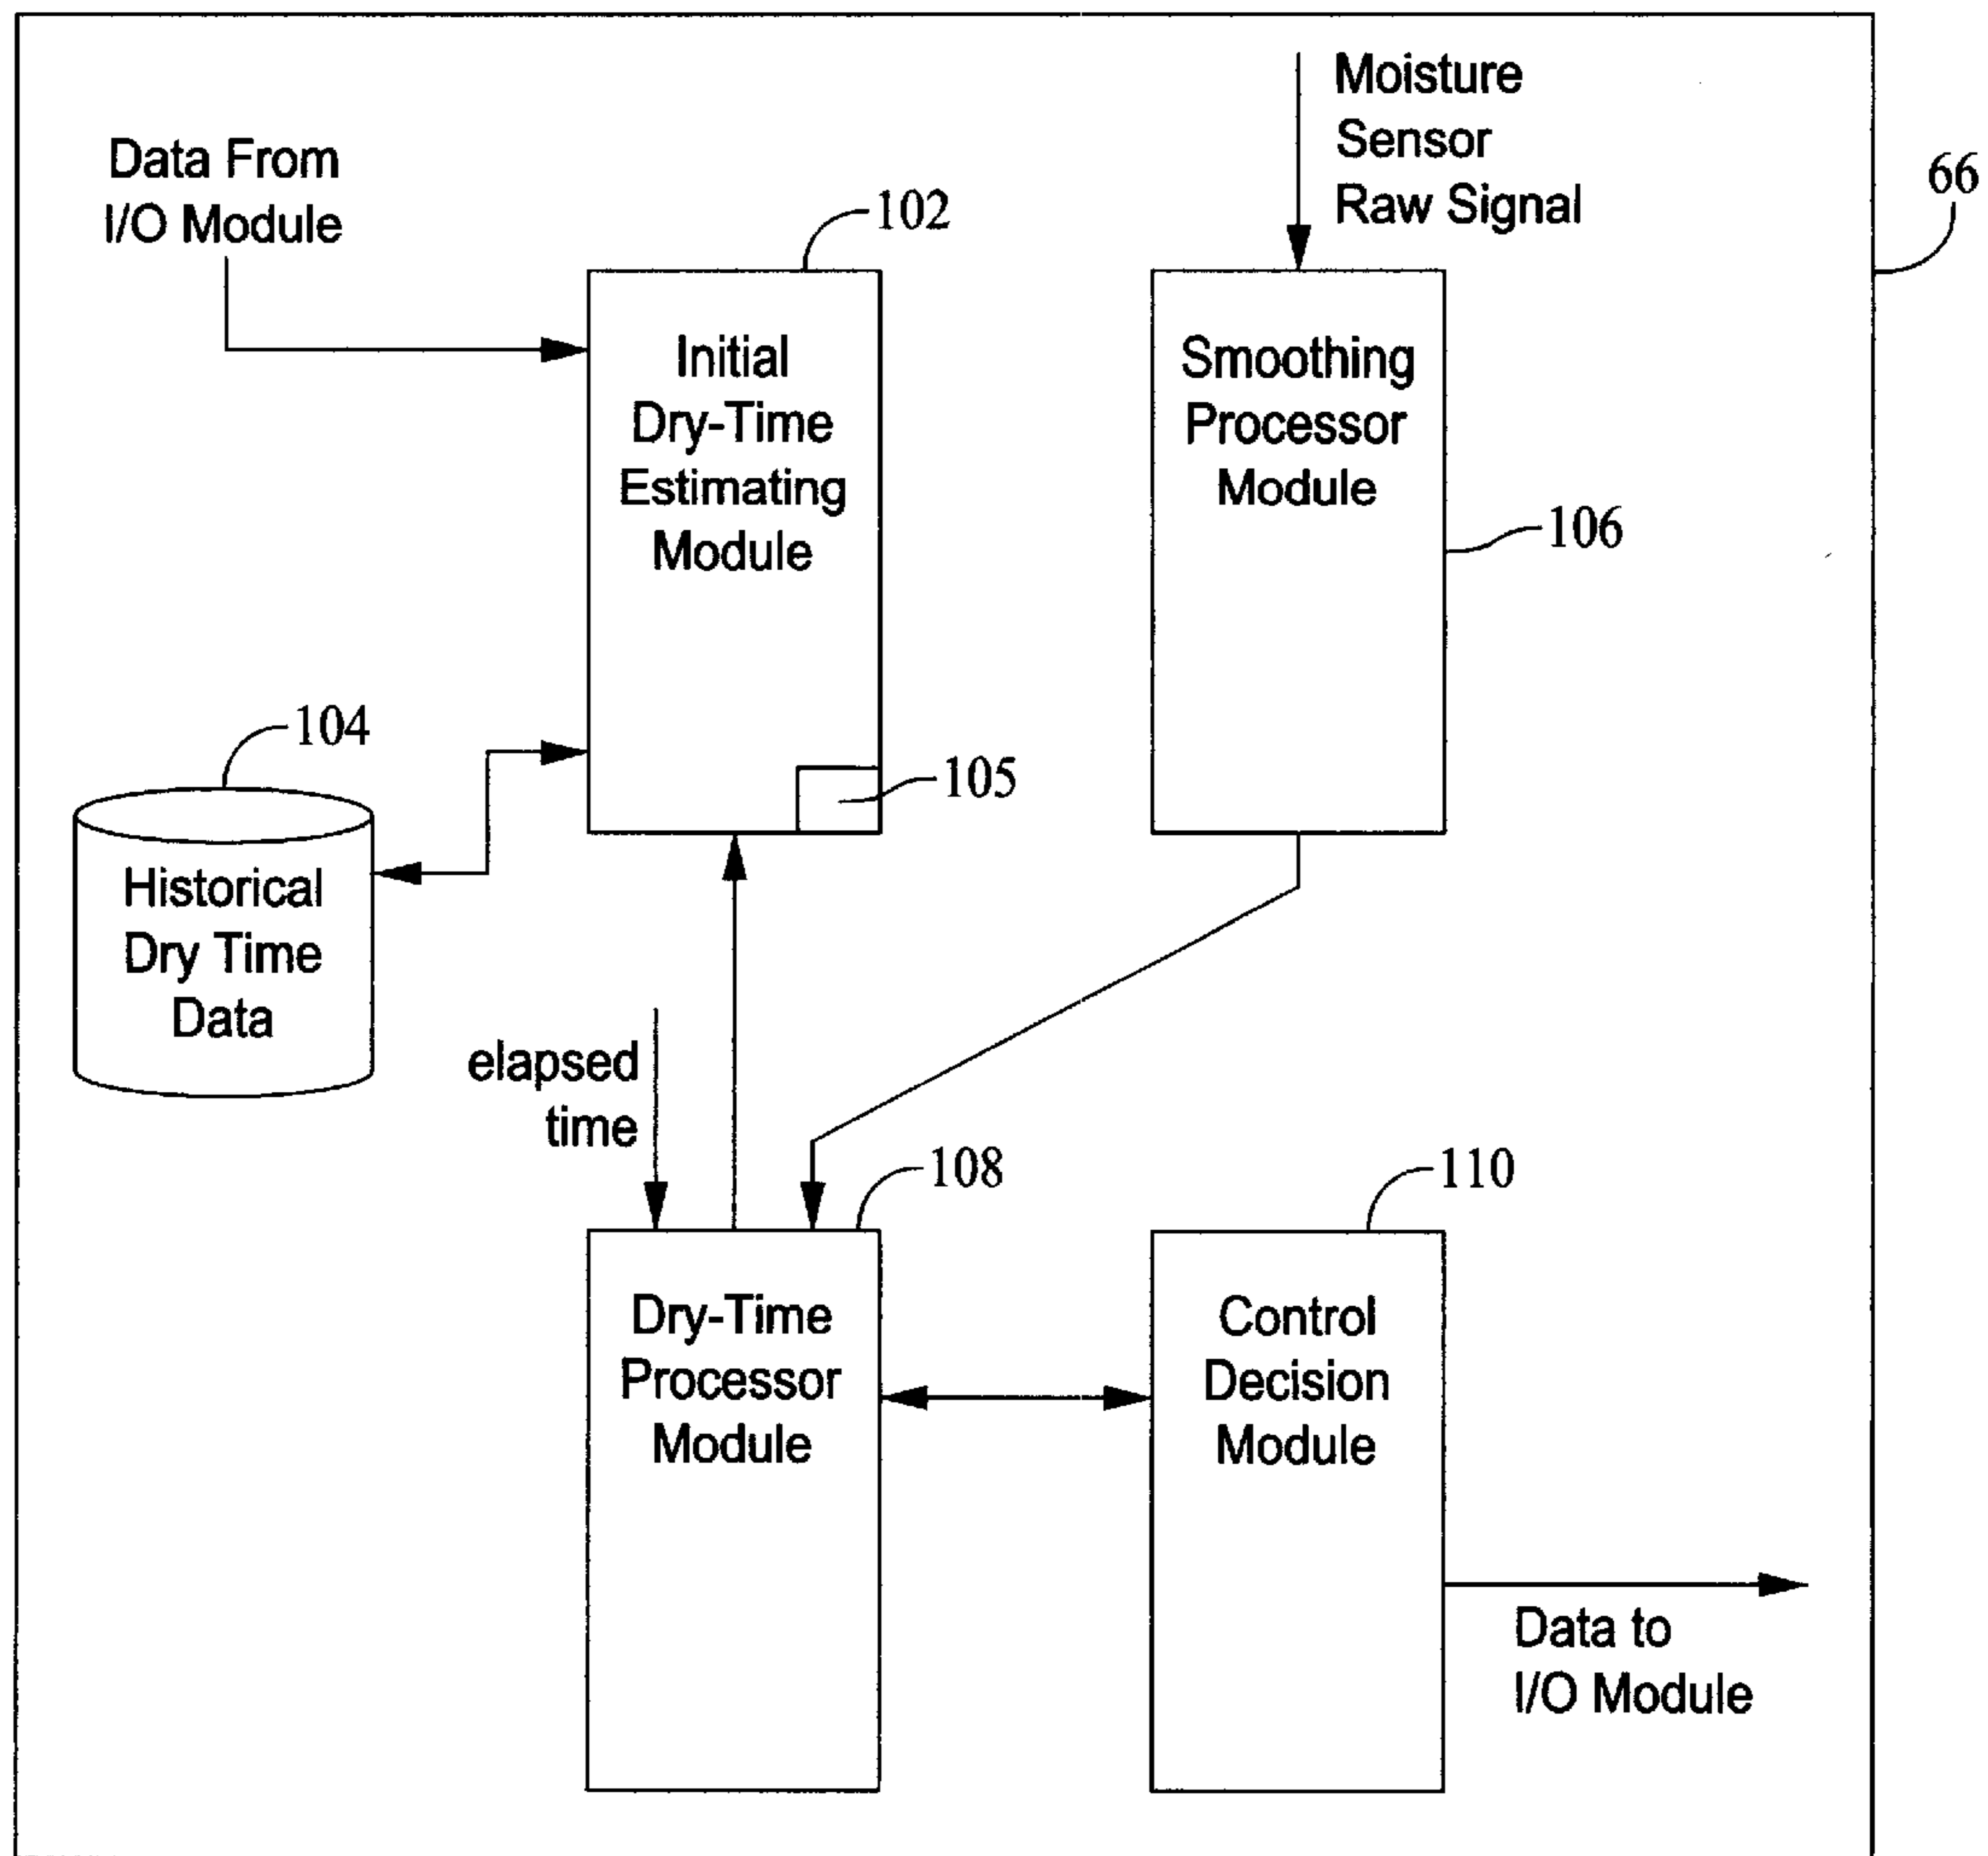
Moisture Sensor Raw Signal

Data From I/O Module

66

102

Initial Dry-Time Estimating Module

Smoothing Processor Module

106

104

105

Historical Dry Time Data

elapsed time

108

110

Dry-Time Processor Module

Control Decision Module

Data to I/O Module